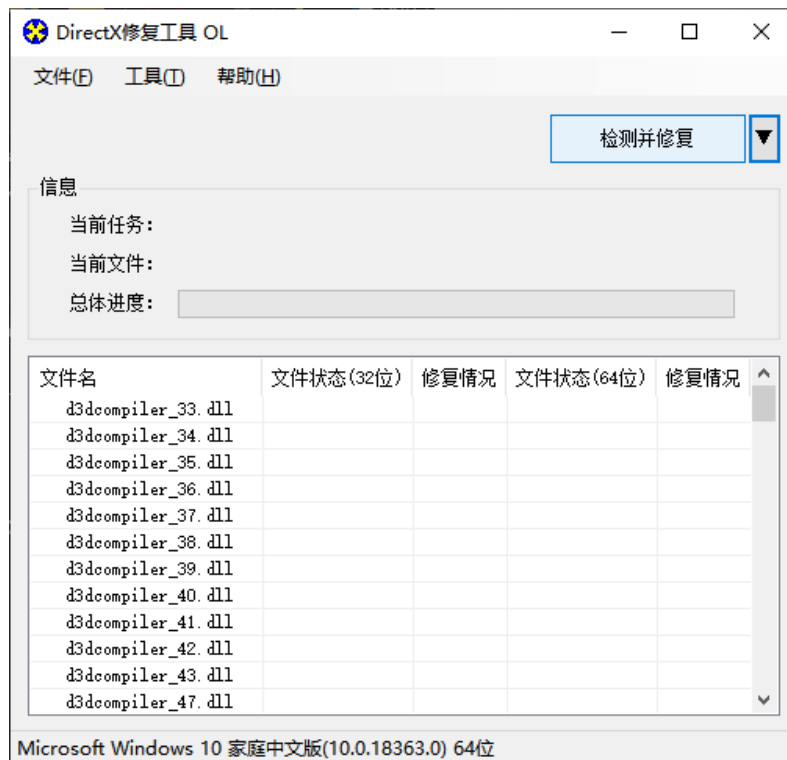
DirectX修复工具 OL

文件(F) 工具(T) 帮助(H)

检测并修复

信息

当前任务：

当前文件：

总体进度：

| 文件名 | 文件状态(32位) | 修复情况 | 文件状态(64位) | 修复情况 |
|---|---|---|---|---|
| d3dcompiler_33.dll | | | | |
| d3dcompiler_34.dll | | | | |
| d3dcompiler_35.dll | | | | |
| d3dcompiler_36.dll | | | | |
| d3dcompiler_37.dll | | | | |
| d3dcompiler_38.dll | | | | |
| d3dcompiler_39.dll | | | | |
| d3dcompiler_40.dll | | | | |
| d3dcompiler_41.dll | | | | |
| d3dcompiler_42.dll | | | | |
| d3dcompiler_43.dll | | | | |
| d3dcompiler_47.dll | | | | |

Microsoft Windows 10 家庭中文版(10.0.18363.0) 64位